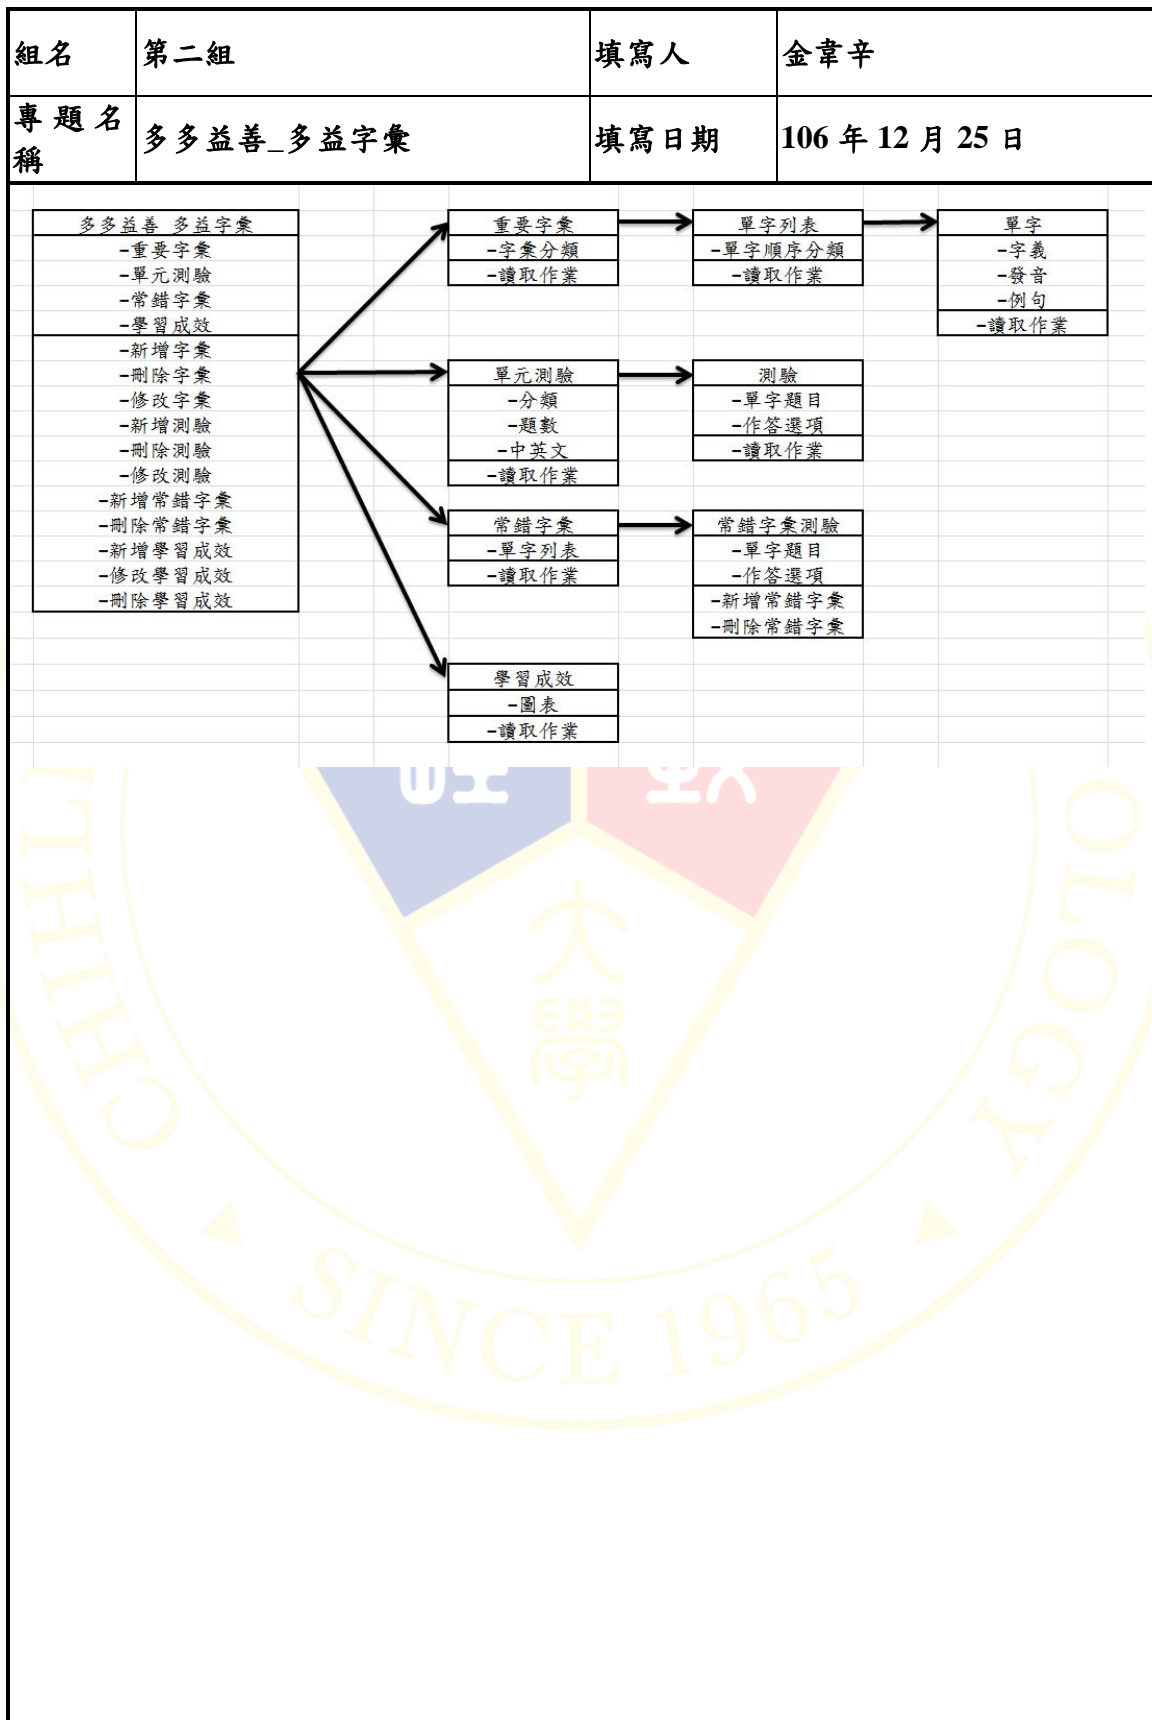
| 組名 | 第二組 | 填寫人 | 金韋辛 |
|---|---|---|---|
| 專題名稱 | 多多益善_多益字彙 | 填寫日期 | 106 年 12 月 25 日 |

多多益善 多益字彙
-重要字彙
-單元測驗
-常錯字彙
-學習成效
-新增字彙
-刪除字彙
-修改字彙
-新增測驗
-刪除測驗
-修改測驗
-新增常錯字彙
-刪除常錯字彙
-新增學習成效
-修改學習成效
-刪除學習成效

重要字彙
-字彙分類
-讀取作業

單字列表
-單字順序分類
-讀取作業

單字
-字義
-發音
-例句
-讀取作業

單元測驗
-分類
-題數
-中英文
-讀取作業

測驗
-單字題目
-作答選項
-讀取作業

常錯字彙
-單字列表
-讀取作業

常錯字彙測驗
-單字題目
-作答選項
-新增常錯字彙
-刪除常錯字彙

學習成效
-圖表
-讀取作業

SINCE 1965